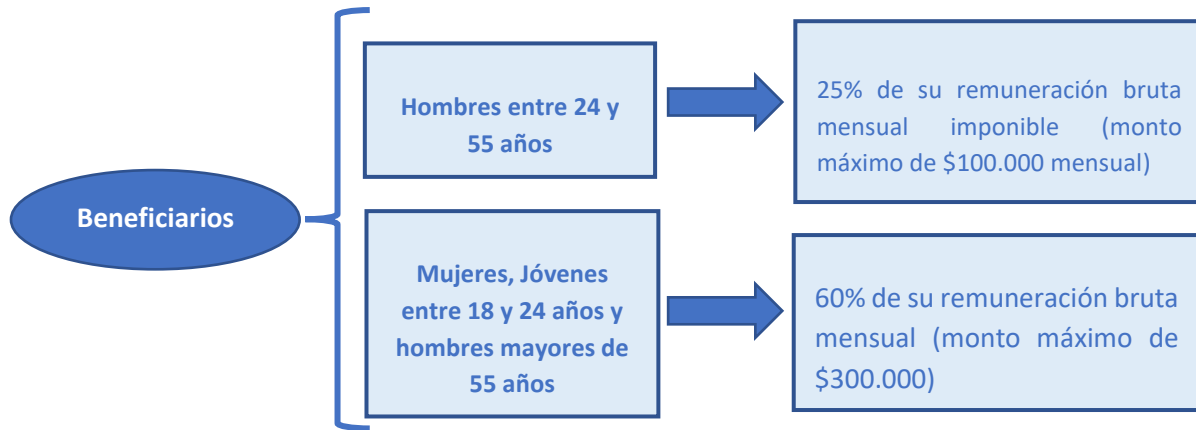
Beneficiarios

Hombres entre 24 y 55 años

25% de su remuneración bruta mensual imponible (monto máximo de $100.000 mensual)

Mujeres, Jóvenes entre 18 y 24 años y hombres mayores de 55 años

60% de su remuneración bruta mensual (monto máximo de $300.000)